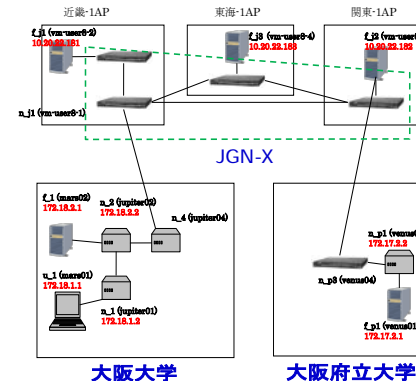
近畿-1AP

東海-1AP

関東-1AP

f_j1 (vm-user8-2)
10.20.22.181

f_j3 (vm-user8-4)
10.20.22.183

f_j2 (vm-user8-3)
10.20.22.182

n_j1 (vm-user8-1)

JGN-X

f_1 (mars02)
172.18.2.1

n_2 (jupiter02)
172.18.2.2

n_4 (jupiter04)

u_1 (mars01)
172.18.1.1

n_1 (jupiter01)
172.18.1.2

大阪大学

n_p1 (venus
172.17.2.2

n_p3 (venus04)

f_p1 (venus01
172.17.2.1

大阪府立大学